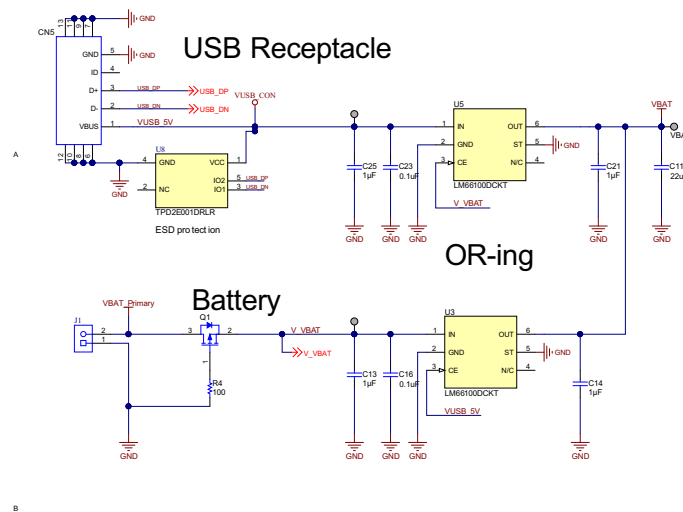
13 11 9 7

GND

CN5

GND 5 GND

ID 4

D+ 3 USB_DP USB_DP

D- 2 USB_DN USB_DN

VBUS 1 VUSB_5V

12 10 8 6

USB Receptacle

VUSB_CON

U8

4 GND VCC 1

2 NC IO2 5 USB_DP

IO1 3 USB_DN

TPD2E001DRLR

ESD protection

GND

A

U5

1 IN OUT 6

2 GND ST 5 GND

3 CE N/C 4

LM66100DCKT

C25 1µF

C23 0.1uF

V_VBAT

GND GND GND

C21 1µF

GND

VBAT

VBA

C11 22u

GND

OR-ing

Battery

VBAT_Primary

J1

2

1

Q1

3 2

1

R4 100

V_VBAT

V_VBAT

GND

U3

1 IN OUT 6

2 GND ST 5 GND

3 CE N/C 4

LM66100DCKT

C13 1µF

C16 0.1uF

VUSB_5V

GND GND GND

C14 1µF

GND

B